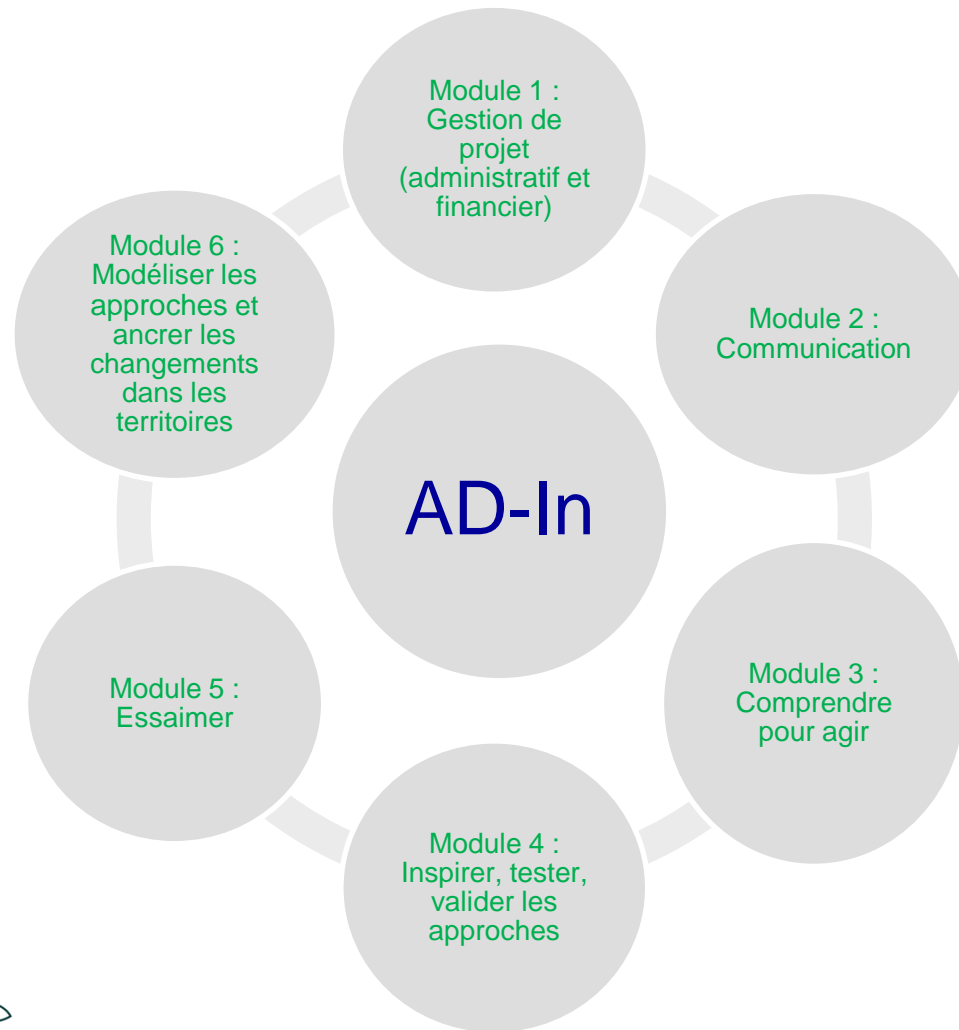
Module 1 : Gestion de projet (administratif et financier)

Module 2 : Communication

Module 3 : Comprendre pour agir

Module 4 : Inspirer, tester, valider les approches

Module 5 : Essaimer

Module 6 : Modéliser les approches et ancrer les changements dans les territoires

AD-In